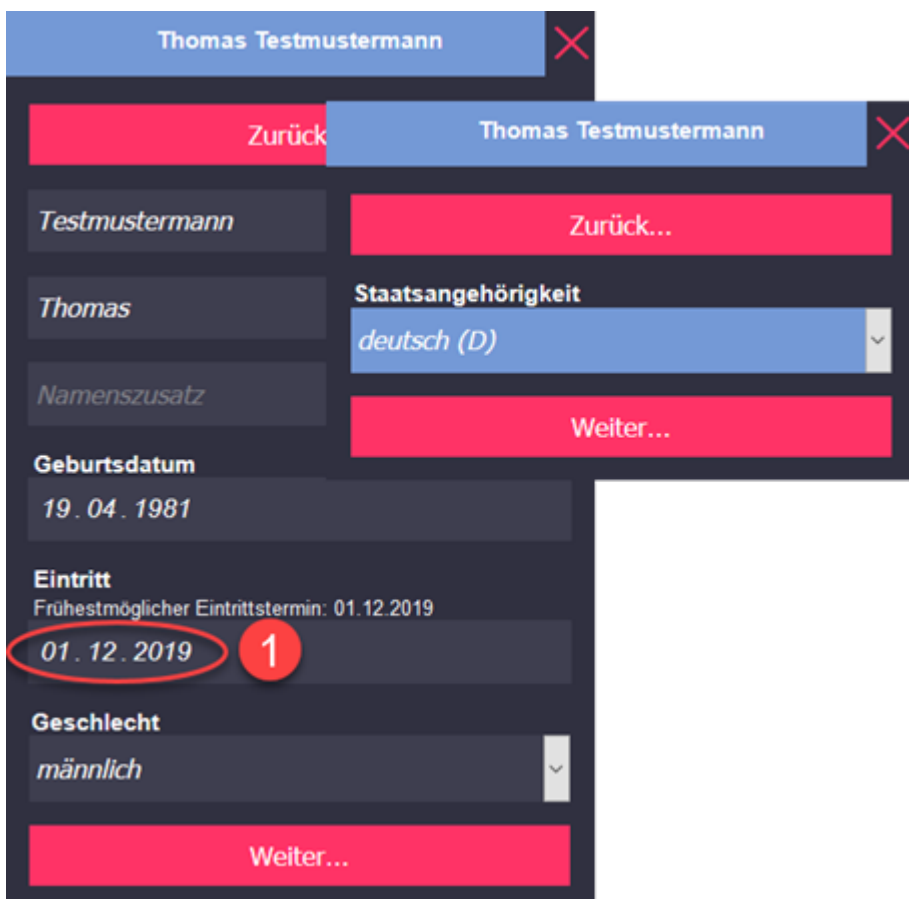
Thomas Testmustermann

Zurück

Testmustermann

Thomas

Namenszusatz

Geburtsdatum

19 . 04 . 1981

Eintritt

Frühestmöglicher Eintrittstermin: 01.12.2019

01 . 12 . 2019

1

Geschlecht

männlich

Weiter...

Thomas Testmustermann

Zurück...

Staatsangehörigkeit

deutsch (D)

Weiter...